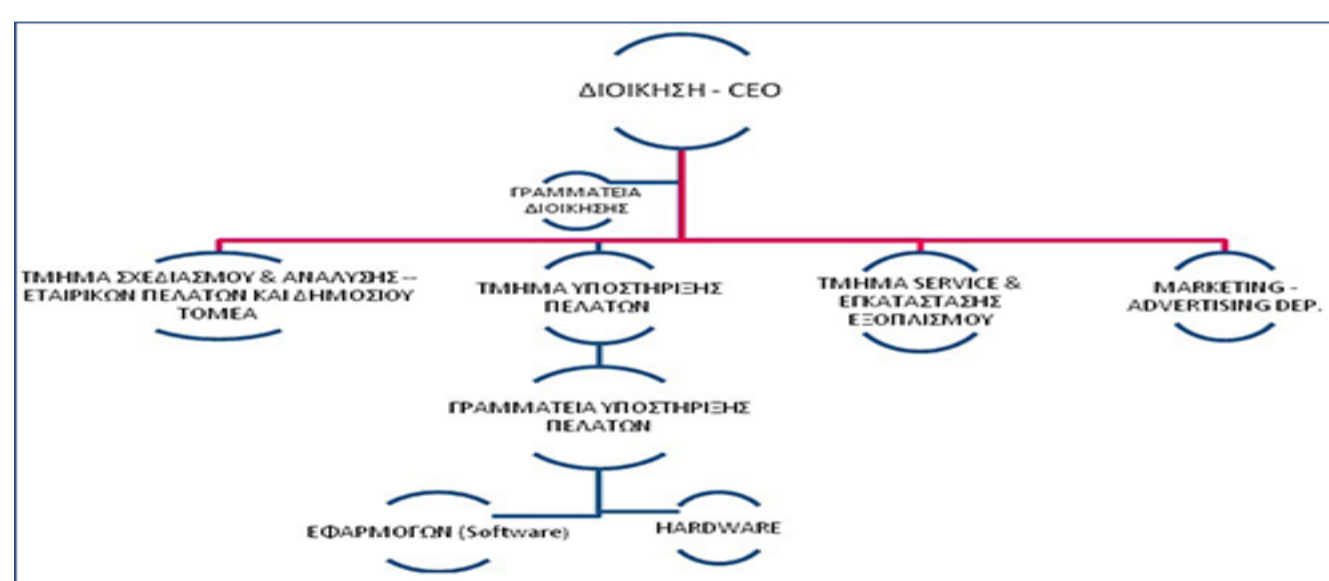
ΔΙΟΙΚΗΣΗ - CEO

ΓΡΑΜΜΑΤΕΙΑ ΔΙΟΙΚΗΣΗΣ

ΤΜΗΜΑ ΣΧΕΔΙΑΣΜΟΥ & ΑΝΑΛΥΣΗΣ -- ΕΤΑΙΡΙΚΩΝ ΠΕΛΑΤΩΝ ΚΑΙ ΔΗΜΟΣΙΟΥ ΤΟΜΕΑ

ΤΜΗΜΑ ΥΠΟΣΤΗΡΙΞΗΣ ΠΕΛΑΤΩΝ

ΤΜΗΜΑ SERVICE & ΕΓΚΑΤΑΣΤΑΣΗΣ ΕΞΟΠΛΙΣΜΟΥ

MARKETING - ADVERTISING DEP.

ΓΡΑΜΜΑΤΕΙΑ ΥΠΟΣΤΗΡΙΞΗΣ ΠΕΛΑΤΩΝ

ΕΦΑΡΜΟΓΩΝ (Software)

HARDWARE